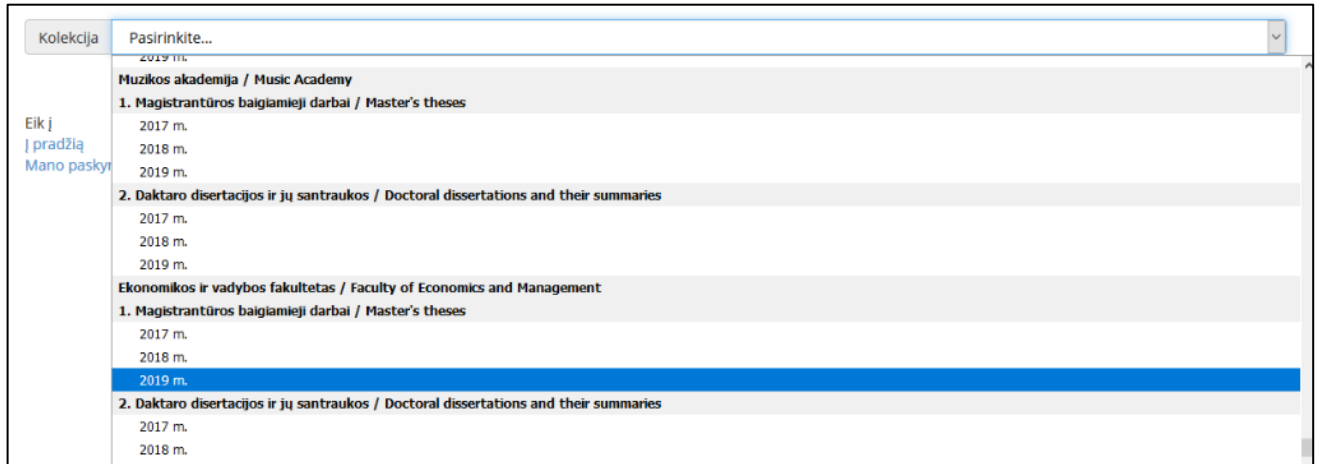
Kolekcija
Pasirinkite...

2019 m.

Muzikos akademija / Music Academy

1. Magistrantūros baigiamieji darbai / Master's theses

2017 m.

2018 m.

2019 m.

2. Daktaro disertacijos ir jų santraukos / Doctoral dissertations and their summaries

2017 m.

2018 m.

2019 m.

Ekonomikos ir vadybos fakultetas / Faculty of Economics and Management

1. Magistrantūros baigiamieji darbai / Master's theses

2017 m.

2018 m.

2019 m.

2. Daktaro disertacijos ir jų santraukos / Doctoral dissertations and their summaries

2017 m.

2018 m.

Eik į
Į pradžią
Mano pasky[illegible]